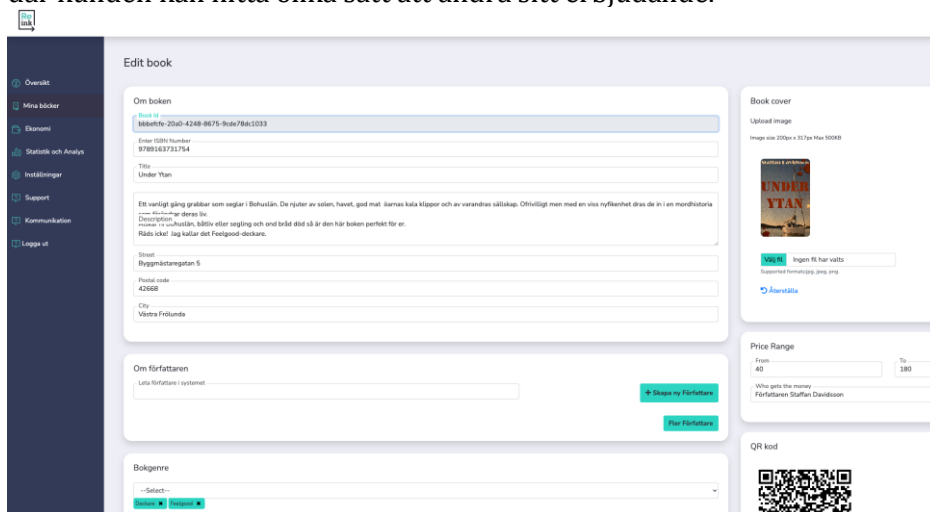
där kunden kan hitta olika sätt att ändra sitt erbjudande.

Re ink

Översikt
Mina böcker
Ekonomi
Statistik och Analys
Inställningar
Support
Kommunikation
Logga ut

Edit book

Om boken

Book Id
bbbefcfe-20a0-4248-8675-9cde78dc1033

Enter ISBN Number
9789163731754

Title
Under Ytan

Description
Ett vanligt gäng grabbar som seglar i Bohuslän. De njuter av solen, havet, god mat, öarnas kala klippor och av varandras sällskap. Ofrivilligt men med en viss nyfikenhet dras de in i en mordhistoria som förändrar deras liv.
Gillar du Bohuslän, båtliv eller segling och ond bråd död så är den här boken perfekt för er.
Räds icke! Jag kallar det Feelgood-deckare.

Street
Byggmästaregatan 5

Postal code
42668

City
Västra Frölunda

Om författaren

Leta författare i systemet

+ Skapa ny Författare

Fler Författare

Bokgenre

--Select--

Deckare ✖ Feelgood ✖

Book cover

Upload image

Image size 200px x 317px Max 500KB

UNDER YTAN

Välj fil  Ingen fil har valts

Supported formats:jpg, jpeg, png

Återställa

Price Range

From
40

To
180

Who gets the money
Författaren Staffan Davidsson

QR kod